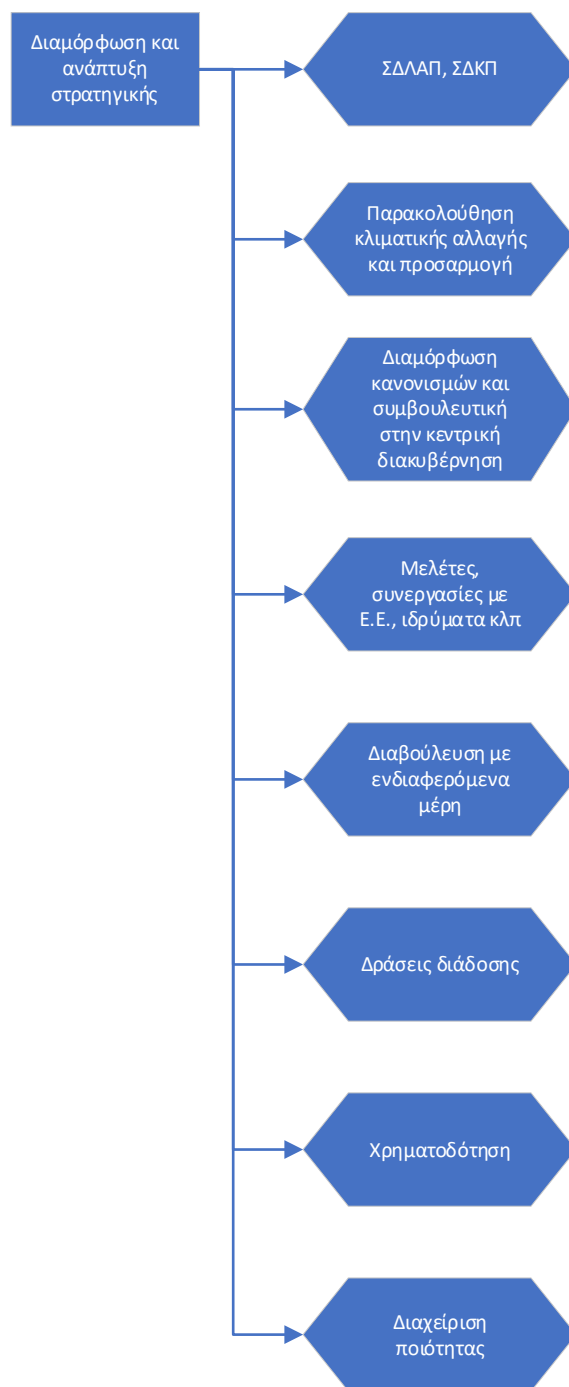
Διαμόρφωση και ανάπτυξη στρατηγικής

ΣΔΛΑΠ, ΣΔΚΠ

Παρακολούθηση κλιματικής αλλαγής και προσαρμογή

Διαμόρφωση κανονισμών και συμβουλευτική στην κεντρική διακυβέρνηση

Μελέτες, συνεργασίες με Ε.Ε., ιδρύματα κλπ

Διαβούλευση με ενδιαφερόμενα μέρη

Δράσεις διάδοσης

Χρηματοδότηση

Διαχείριση ποιότητας